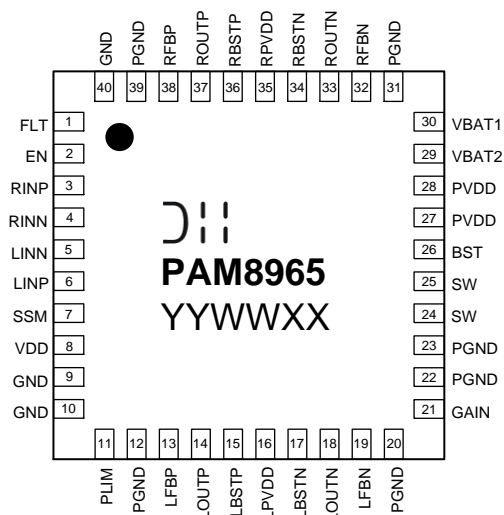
GND 40
PGND 39
RFBP 38
ROUTP 37
RBSTP 36
RPVDD 35
RBSTN 34
ROUTN 33
RFBN 32
PGND 31

FLT 1
EN 2
RINP 3
RINN 4
LINN 5
LINP 6
SSM 7
VDD 8
GND 9
GND 10

30 VBAT1
29 VBAT2
28 PVDD
27 PVDD
26 BST
25 SW
24 SW
23 PGND
22 PGND
21 GAIN

DI
PAM8965
YYWWXX

11 PLIM
12 PGND
13 LFBP
14 LOUTP
15 LBSTP
16 LPVDD
17 LBSTN
18 LOUTN
19 LFBN
20 PGND